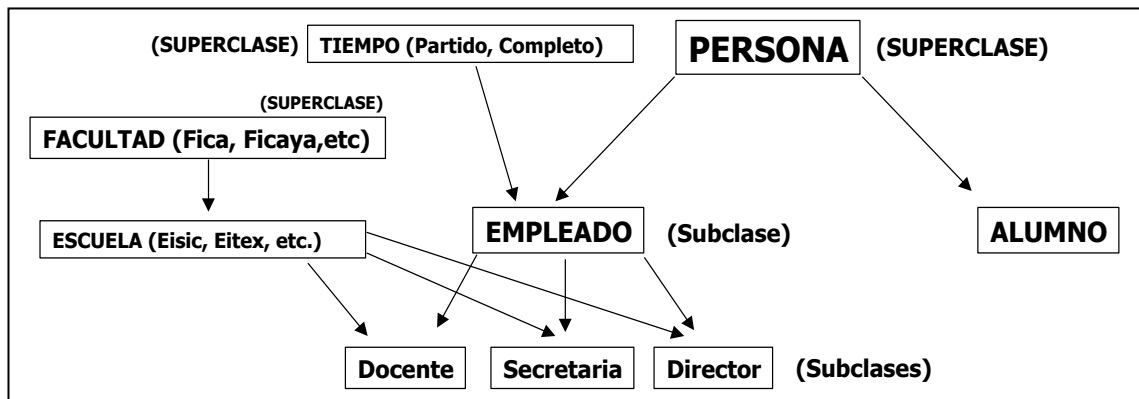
(SUPERCLASE) TIEMPO (Partido, Completo)

PERSONA (SUPERCLASE)

(SUPERCLASE)
FACULTAD (Fica, Ficaya,etc)

ESCUELA (Eisic, Eitex, etc.)

EMPLEADO (Subclase)

ALUMNO

Docente Secretaria Director (Subclases)